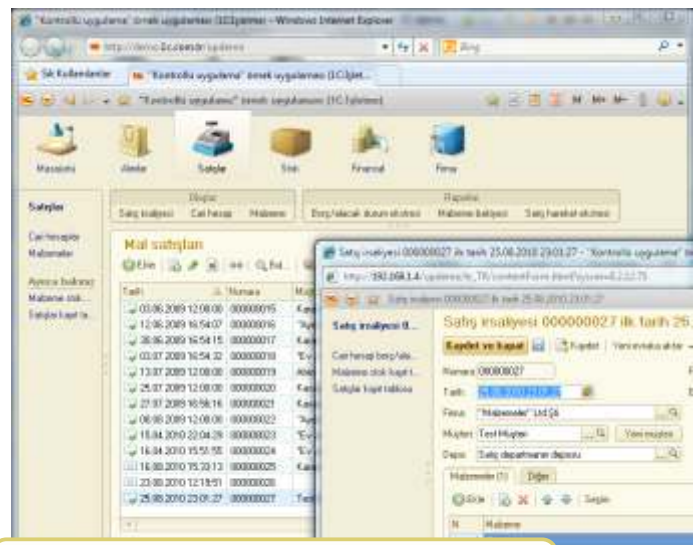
"Kontrollü uygulama" örnek uygulaması (1C:İşletme) - Windows Internet Explorer

http://demo.1c.com.tr/uygulama

Bing

Sık Kullanılanlar

"Kontrollü uygulama" örnek uygulaması (1C:İşlet...

"Kontrollü uygulama" örnek uygulaması (1C:İşletme)

Masaüstü

Alımlar

Satışlar

Stok

Finansal

Firma

Satışlar

Cari hesaplar

Malzemeler

Ayrıca bakınız

Malzeme stok...

Satışlar kayıt ta...

Diğer

Satış irsaliyesi

Cari hesap

Malzeme

Raporlar

Borç/alacak durum ekstresi

Malzeme bakiyesi

Satış hareket ekstresi

Mal satışları

Ekle

Bul...

| Tarih | Numara | M |
|---|---|---|
| 03.06.2009 12:00:00 | 000000015 | Kaş |
| 12.06.2009 16:54:07 | 000000016 | "Ay |
| 30.06.2009 16:54:15 | 000000017 | Kaş |
| 03.07.2009 16:54:32 | 000000018 | "Ev |
| 13.07.2009 12:00:00 | 000000019 | Alış |
| 25.07.2009 12:00:00 | 000000020 | Kaş |
| 27.07.2009 16:56:16 | 000000021 | Kaş |
| 08.08.2009 12:00:00 | 000000022 | "Ay |
| 15.04.2010 22:04:29 | 000000023 | "Ev |
| 16.04.2010 15:51:55 | 000000024 | "Ev |
| 16.08.2010 15:33:13 | 000000025 | Kaş |
| 23.08.2010 12:19:51 | 000000026 | |
| 25.08.2010 23:01:27 | 000000027 | Test |

Satış irsaliyesi 000000027 ile tarih 25.08.2010 23:01:27 - "Kontrollü uygulama"

http://192.168.1.4/uygulama/tr_TR/

Satış irsaliyesi 000000027 ile tarih 25.08.2010 23:01:27

Satış irsaliyesi 0...

Cari hesap borç/ala...

Malzeme stok kayıt t...

Satışlar kayıt tablosu

Satış irsaliyesi 000000027 ile tarih 25.

Kaydet ve kapat

Kaydet

Yeni evraklar ...

Numara: 000000027

Tarih: 25.08.2010 23:01:27

Firma: "Malzemeler" Ltd.Şti.

Müşteri: Test Müşteri

Yeni müşteri

Depo: Satış departmanı deposu

Malzemeler (1)

Diğer

Ekle

Seçim

N

Malzeme